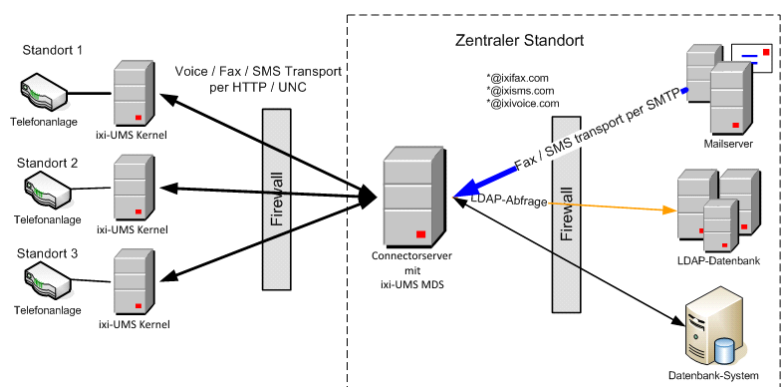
Standort 1

Telefonanlage

ixi-UMS Kernel

Voice / Fax / SMS Transport per HTTP / UNC

Standort 2

Telefonanlage

ixi-UMS Kernel

Standort 3

Telefonanlage

ixi-UMS Kernel

Firewall

Zentraler Standort

*@ixifax.com
*@ixisms.com
*@ixivoice.com

Fax / SMS transport per SMTP

Mailserver

Connectorserver mit ixi-UMS MDS

LDAP-Abfrage

Firewall

LDAP-Datenbank

Datenbank-System